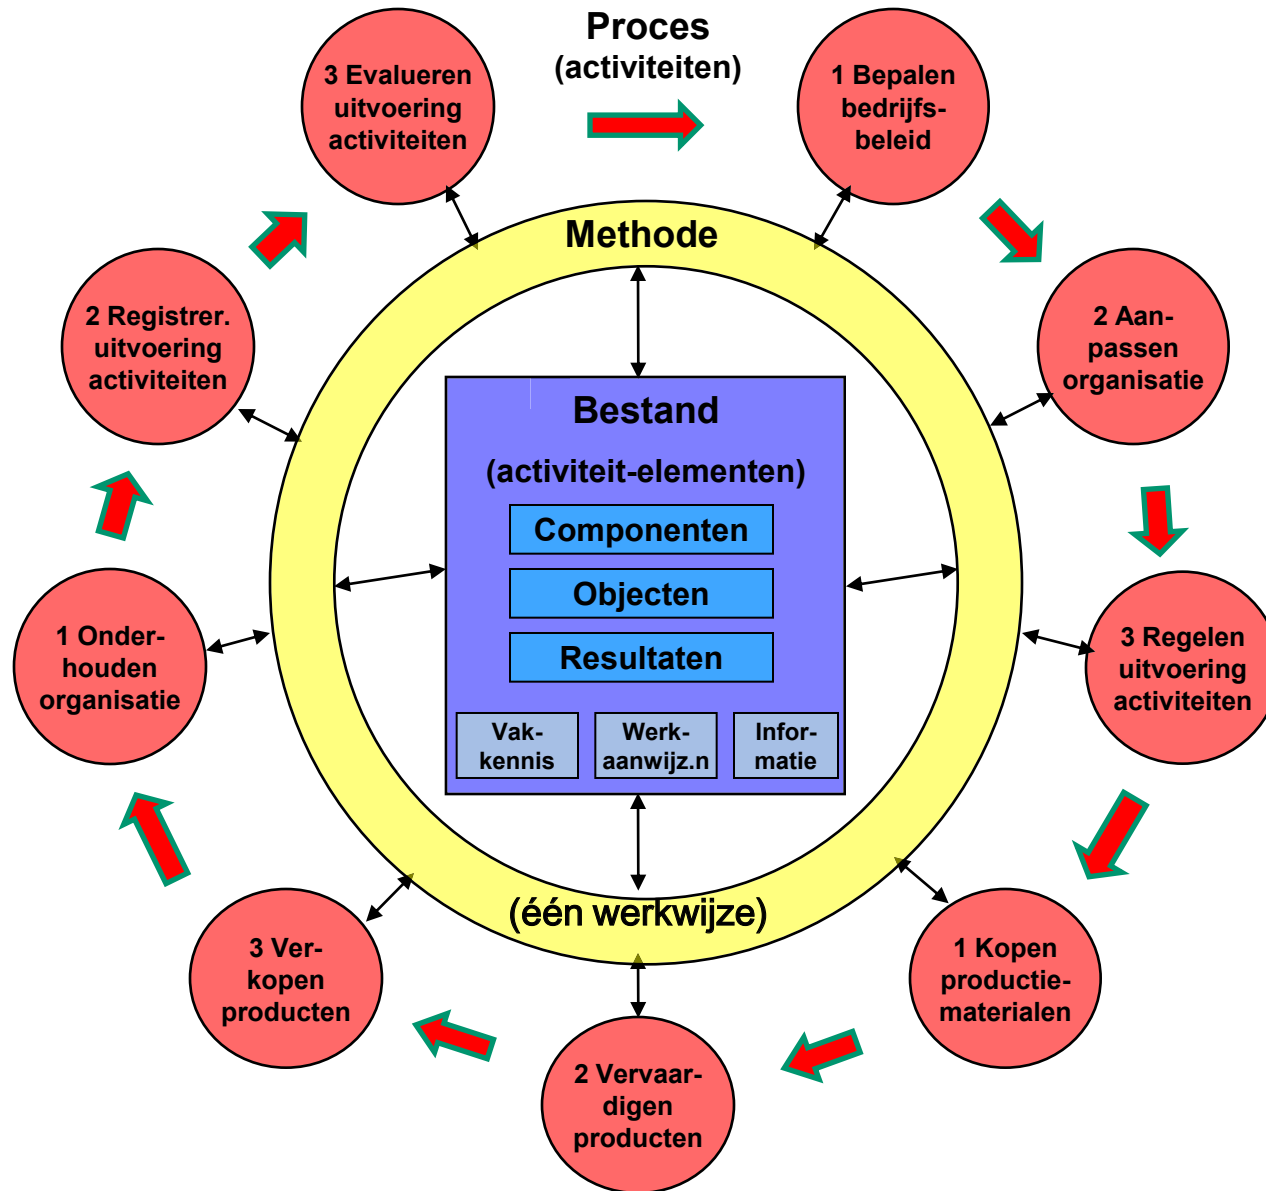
Proces
(activiteiten)

1 Bepalen bedrijfsbeleid

2 Aanpassen organisatie

3 Regelen uitvoering activiteiten

1 Kopen productiematerialen

2 Vervaardigen producten

3 Verkopen producten

1 Onderhouden organisatie

2 Registrer. uitvoering activiteiten

3 Evalueren uitvoering activiteiten

Methode

Bestand
(activiteit-elementen)

Componenten

Objecten

Resultaten

| Vakkennis | Werkaanwijz.n | Informatie |
|---|---|---|

(één werkwijze)